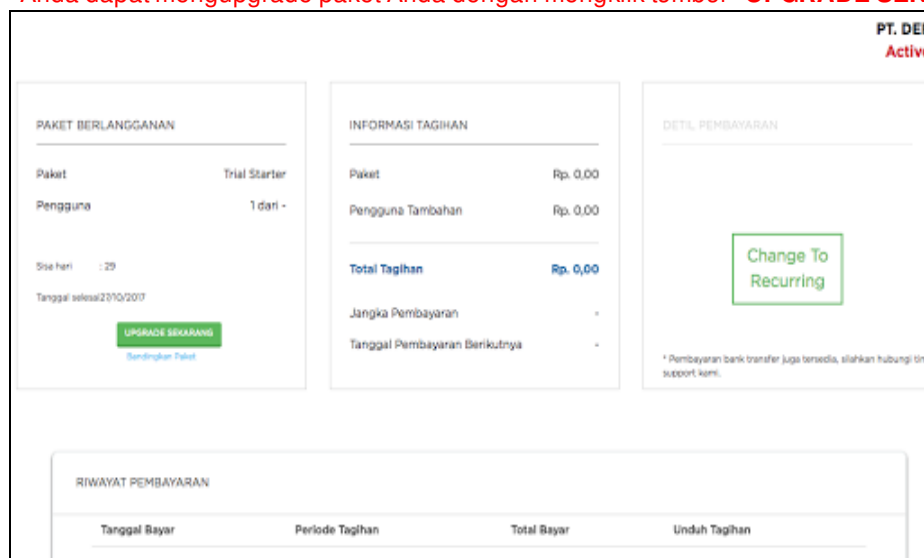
Anda dapat mengupgrade paket Anda dengan mengklik tombol "UPGRADE SE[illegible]

PT. DE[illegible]
Activ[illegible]

PAKET BERLANGGANAN

Paket Trial Starter

Pengguna 1 dari -

Sisa hari : 29

Tanggal selesai27/10/2017

UPGRADE SEKARANG

Bandingkan Paket

INFORMASI TAGIHAN

Paket Rp. 0,00

Pengguna Tambahan Rp. 0,00

Total Tagihan Rp. 0,00

Jangka Pembayaran -

Tanggal Pembayaran Berikutnya -

DETIL PEMBAYARAN

Change To Recurring

* Pembayaran bank transfer juga tersedia, silahkan hubungi ti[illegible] support kami.

RIWAYAT PEMBAYARAN

| Tanggal Bayar | Periode Tagihan | Total Bayar | Unduh Tagihan |
|---|---|---|---|